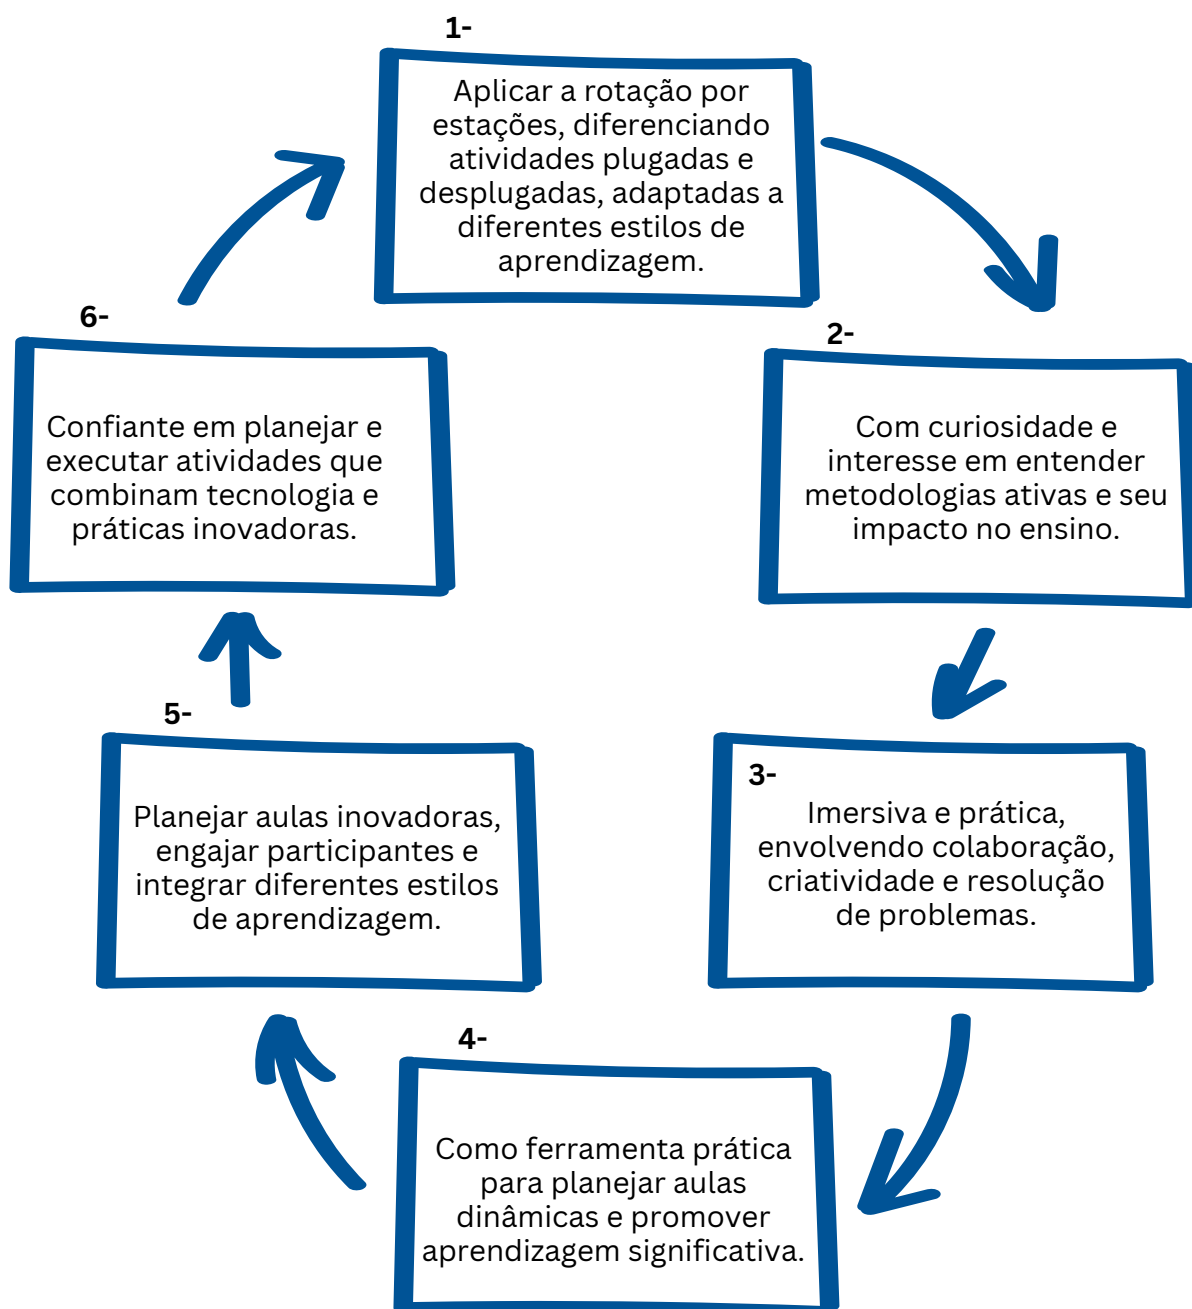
1-

Aplicar a rotação por estações, diferenciando atividades plugadas e desplugadas, adaptadas a diferentes estilos de aprendizagem.

2-

Com curiosidade e interesse em entender metodologias ativas e seu impacto no ensino.

3-

Imersiva e prática, envolvendo colaboração, criatividade e resolução de problemas.

4-

Como ferramenta prática para planejar aulas dinâmicas e promover aprendizagem significativa.

5-

Planejar aulas inovadoras, engajar participantes e integrar diferentes estilos de aprendizagem.

6-

Confiante em planejar e executar atividades que combinam tecnologia e práticas inovadoras.